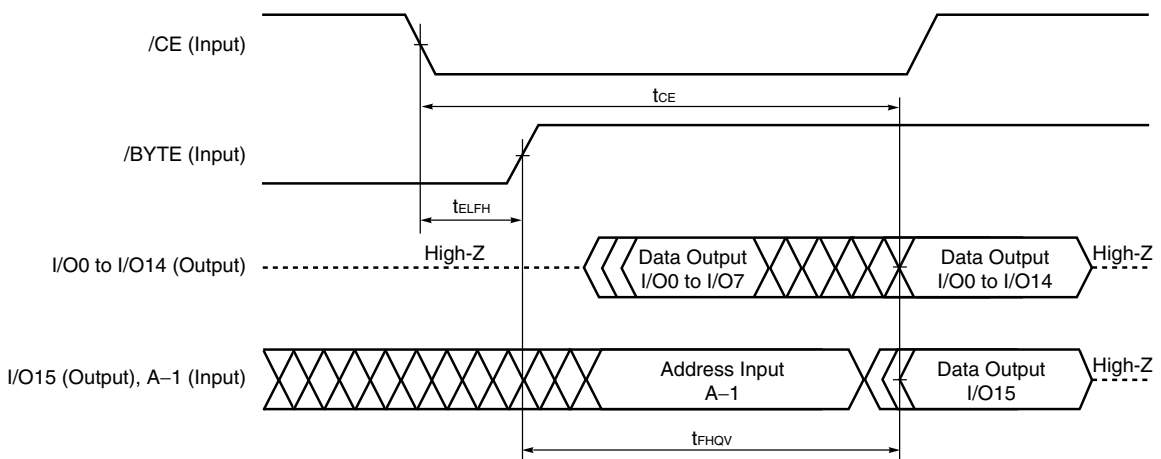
/CE (Input)

$t_{CE}$

/BYTE (Input)

$t_{ELFH}$

I/O0 to I/O14 (Output)

High-Z

Data Output I/O0 to I/O7

Data Output I/O0 to I/O14

High-Z

I/O15 (Output), A–1 (Input)

Address Input A–1

Data Output I/O15

High-Z

$t_{FHQV}$